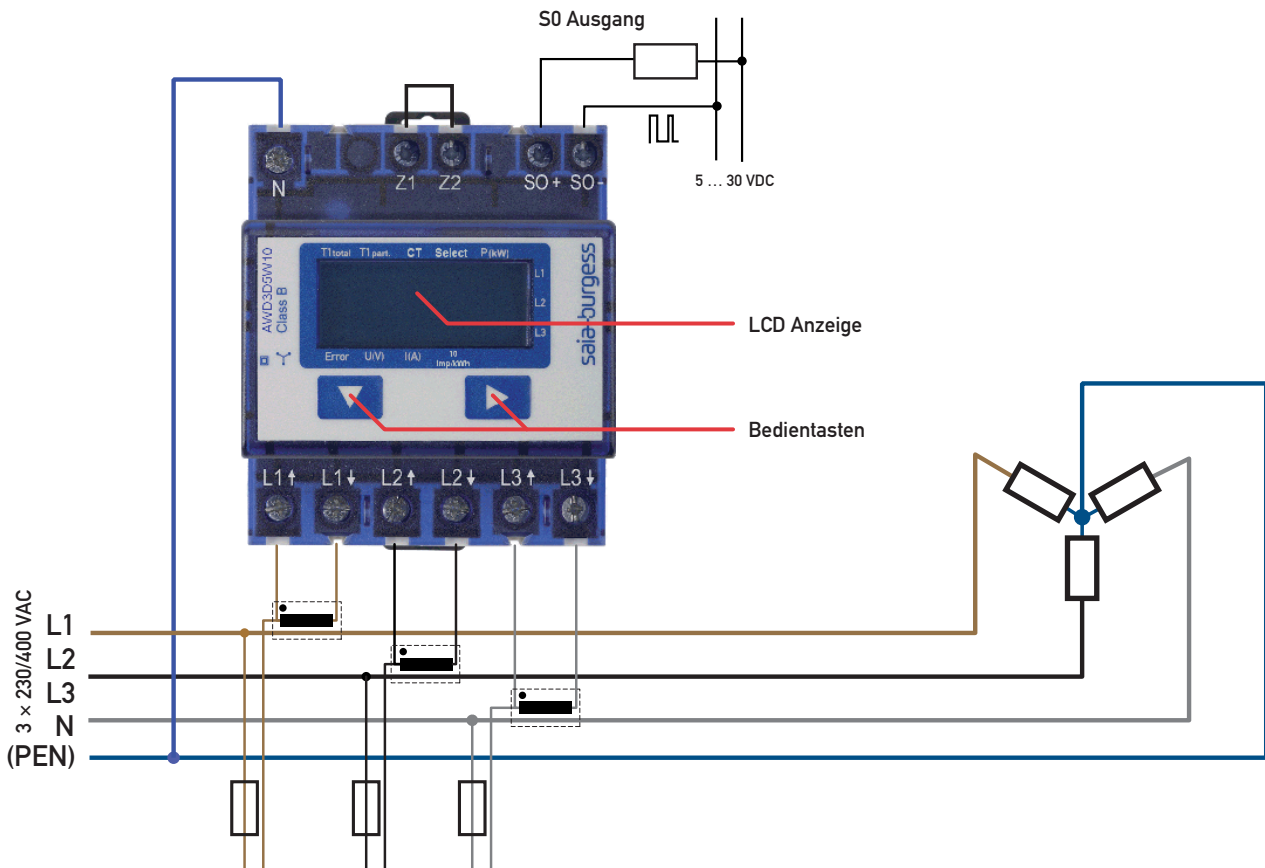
S0 Ausgang

5 … 30 VDC

N

Z1 Z2

SO+ SO-

AWD3D5W10
Class B

T1total T1part. CT Select P(kW)

L1
L2
L3

Error U(V) I(A) 10 Imp/kWh

saia-burgess

LCD Anzeige

Bedientasten

L1↑ L1↓ L2↑ L2↓ L3↑ L3↓

3 × 230/400 VAC

L1
L2
L3
N
(PEN)